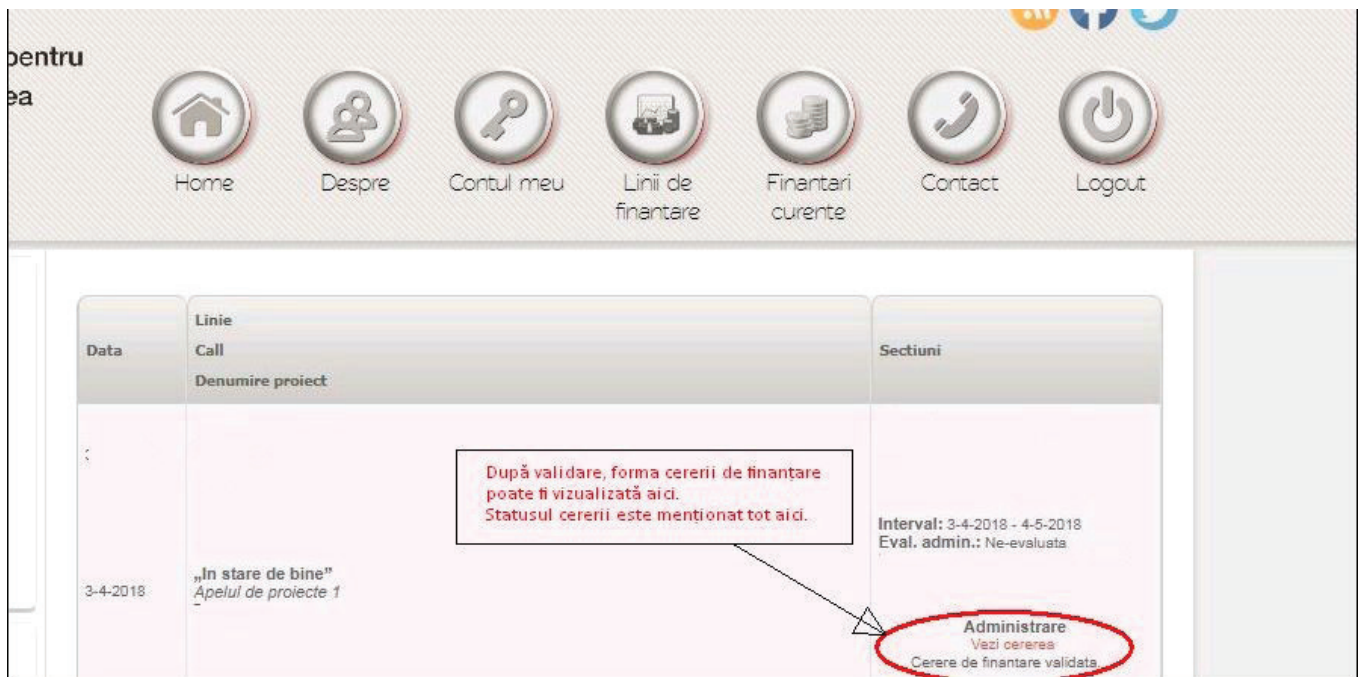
pentru
ea

Home Despre Contul meu Linii de finantare Finantari curente Contact Logout

| Data | Linie<br>Call<br>Denumire proiect | Sectiuni |
|---|---|---|
| 3-4-2018 | „In stare de bine"<br>Apelul de proiecte 1 | Interval: 3-4-2018 - 4-5-2018<br>Eval. admin.: Ne-evaluata<br><br>Administrare<br>Vezi cererea<br>Cerere de finantare validata. |

După validare, forma cererii de finanțare poate fi vizualizată aici.
Statusul cererii este menționat tot aici.